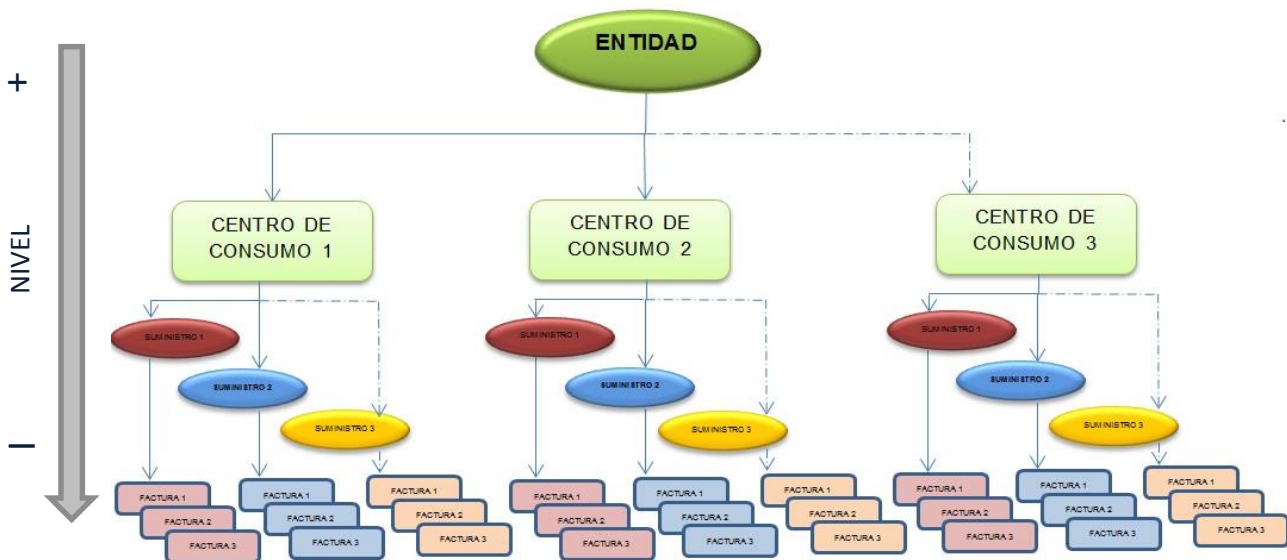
+

NIVEL

–

ENTIDAD

CENTRO DE CONSUMO 1

CENTRO DE CONSUMO 2

CENTRO DE CONSUMO 3

SUMINISTRO 1

SUMINISTRO 2

SUMINISTRO 3

FACTURA 1
FACTURA 2
FACTURA 3

FACTURA 1
FACTURA 2
FACTURA 3

FACTURA 1
FACTURA 2
FACTURA 3

SUMINISTRO 1

SUMINISTRO 2

SUMINISTRO 3

FACTURA 1
FACTURA 2
FACTURA 3

FACTURA 1
FACTURA 2
FACTURA 3

FACTURA 1
FACTURA 2
FACTURA 3

SUMINISTRO 1

SUMINISTRO 2

SUMINISTRO 3

FACTURA 1
FACTURA 2
FACTURA 3

FACTURA 1
FACTURA 2
FACTURA 3

FACTURA 1
FACTURA 2
FACTURA 3